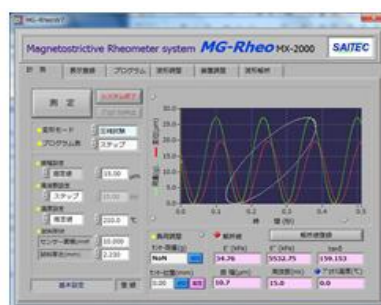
MG-RheoV7

Magnetostrictive Rheometer system MG-Rheo MX-2000 SAITEC

測定 | 測定記録 | プログラム | 波形調整 | 装置調整 | 波形解析

測定

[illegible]

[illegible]

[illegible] 三角試験

プログラム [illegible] ステップ

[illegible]

振幅値 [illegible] 15.00 μm

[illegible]

ステップ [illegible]

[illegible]

測定値 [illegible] 210.0 ℃

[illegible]

センター距離[mm] 10.000

試料厚さ[mm] 2.200

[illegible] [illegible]

30.0
20.0
10.0
0.0
-10.0
-20.0
-30.0

0.0 0.2 0.4 0.6 0.8 1.0 1.2 1.4 1.6 1.8

時 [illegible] [s]

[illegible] 解析値 解析値複数

| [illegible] | E' [kPa] | E'' [kPa] | tanδ |
|---|---|---|---|
| NaN | 34.76 | 5532.75 | 159.153 |

| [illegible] | 振幅[μm] | 周波数[Hz] | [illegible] |
|---|---|---|---|
| 0.00 | 59.7 | 15.0 | 0.0 |